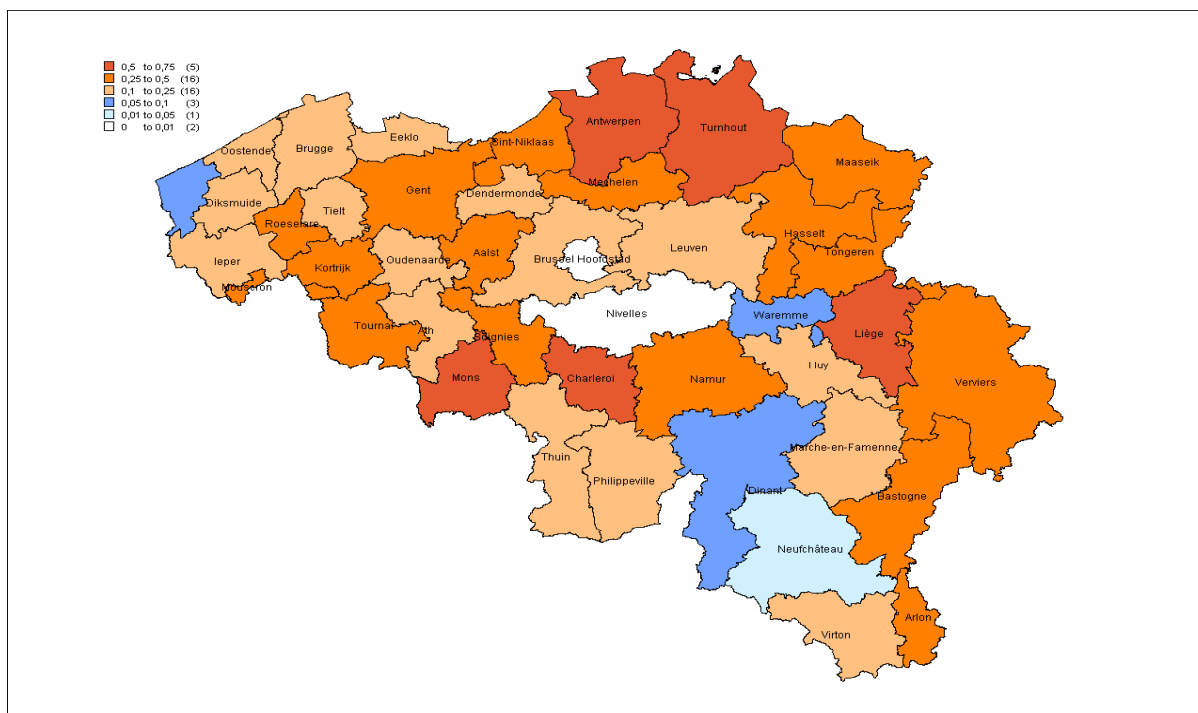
0,5 to 0,75 (5)
0,25 to 0,5 (16)
0,1 to 0,25 (16)
0,05 to 0,1 (3)
0,01 to 0,05 (1)
0 to 0,01 (2)

Oostende
Brugge
Eeklo
Sint-Niklaas
Antwerpen
Turnhout
Maaseik
Diksmuide
Gent
Mechelen
Dendermonde
Tielt
Roeselare
Hasselt
Aalst
Leuven
Ieper
Oudenaarde
Brussel Hoofdstad
Tongeren
Kortrijk
Mouscron
Nivelles
Waremme
Tournai
Ath
Soignies
Liège
Mons
Charleroi
Namur
Huy
Verviers
Marche-en-Famenne
Thuin
Philippeville
Dinant
Bastogne
Neufchâteau
Arlon
Virton